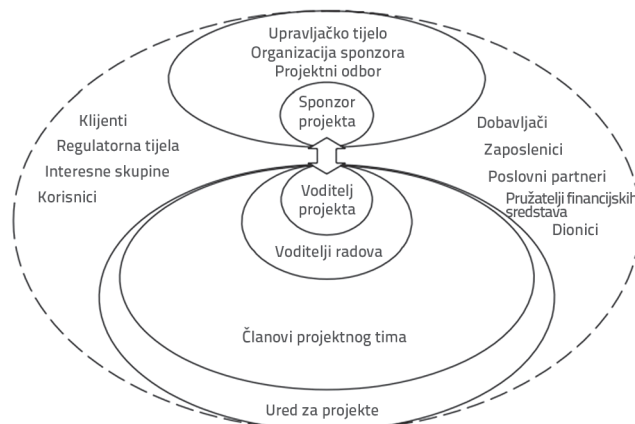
Upravljačko tijelo
Organizacija sponzora
Projektni odbor

Sponzor projekta

Klijenti
Regulatorna tijela
Interesne skupine
Korisnici

Dobavljači
Zaposlenici
Poslovni partneri
Pružatelji financijskih sredstava
Dionici

Voditelj projekta

Voditelji radova

Članovi projektnog tima

Ured za projekte